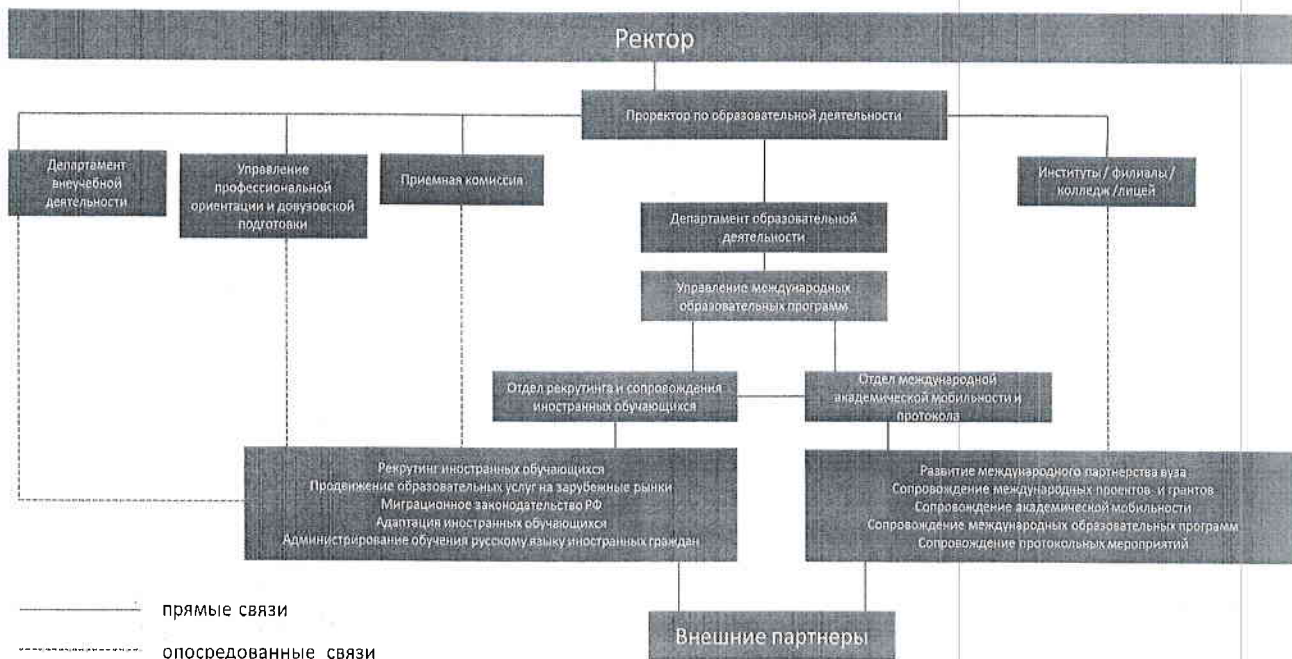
Ректор

Проректор по образовательной деятельности

Департамент внеучебной деятельности

Управление профессиональной ориентации и довузовской подготовки

Приемная комиссия

Институты / филиалы / колледж /лицей

Департамент образовательной деятельности

Управление международных образовательных программ

Отдел рекрутинга и сопровождения иностранных обучающихся

Отдел международной академической мобильности и протокола

Рекрутинг иностранных обучающихся
Продвижение образовательных услуг на зарубежные рынки
Миграционное законодательство РФ
Адаптация иностранных обучающихся
Администрирование обучения русскому языку иностранных граждан

Развитие международного партнерства вуза
Сопровождение международных проектов и грантов
Сопровождение академической мобильности
Сопровождение международных образовательных программ
Сопровождение протокольных мероприятий

Внешние партнеры

прямые связи

опосредованные связи